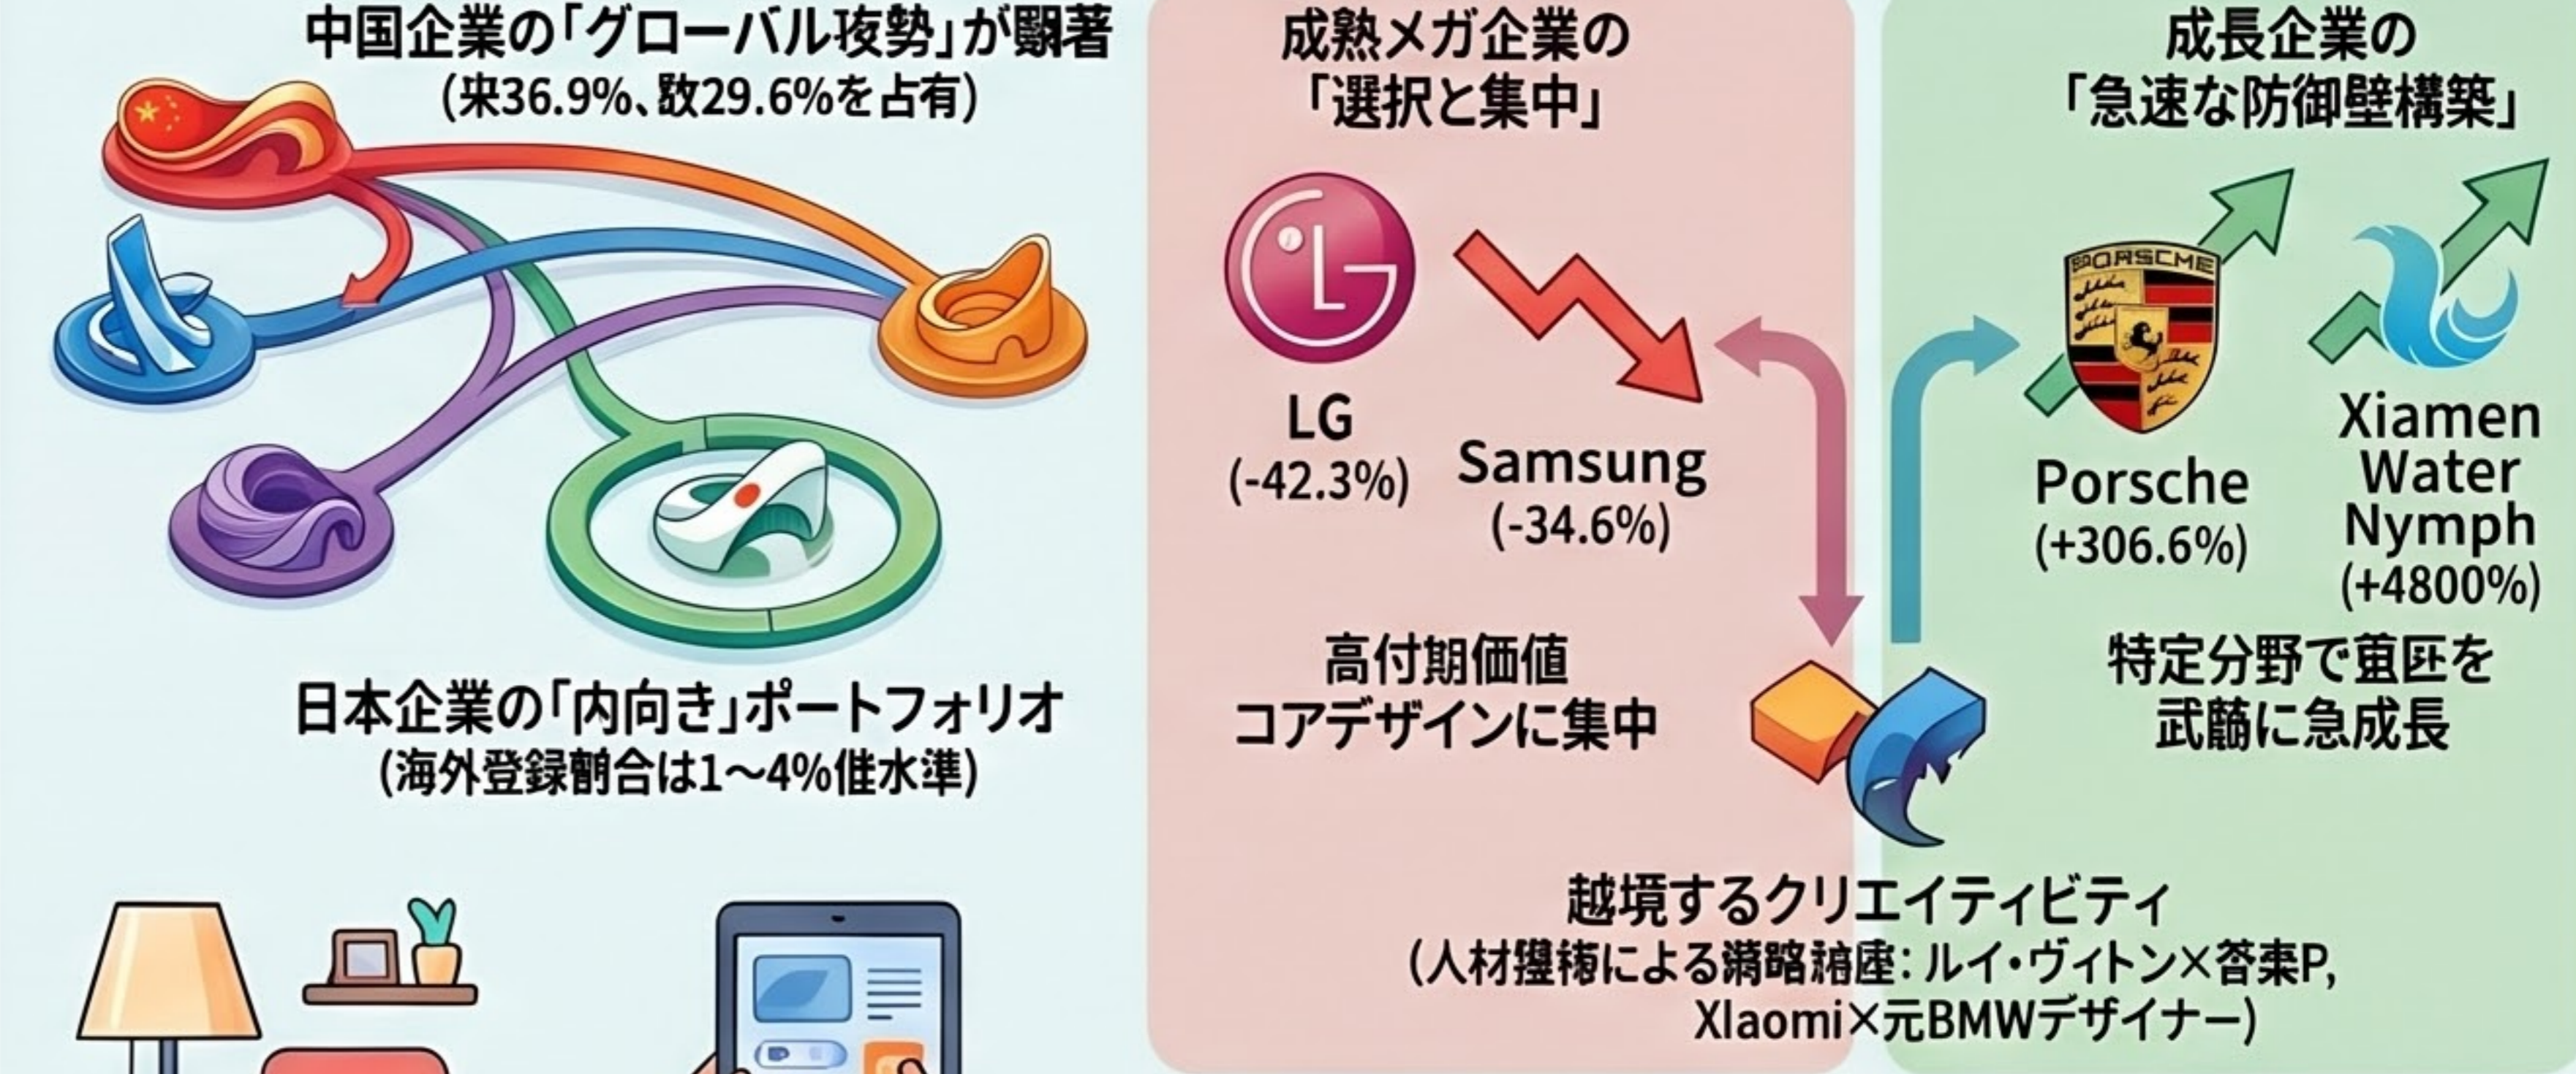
中国企業の「グローバル攻勢」が顕著
(来36.9%、欧29.6%を占有)

日本企業の「内向き」ポートフォリオ
(海外登録割合は1～4%低水準)

成熟メガ企業の
「選択と集中」

LG
(-42.3%)

Samsung
(-34.6%)

高付期価値
コアデザインに集中

成長企業の
「急速な防御壁構築」

PORSCHE

Porsche
(+306.6%)

Xiamen
Water
Nymph
(+4800%)

特定分野で亜匠を
武龠に急成長

越境するクリエイティビティ
(人材獲得による満略裕座: ルイ・ヴィトン×沓桒P,
Xlaomi×元BMWデザイナー)